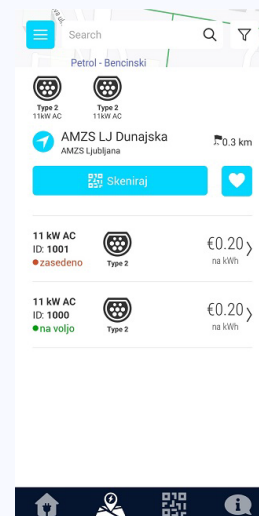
Search

Petrol - Bencinski

Type 2
11kW AC

Type 2
11kW AC

AMZS LJ Dunajska
AMZS Ljubljana

0.3 km

Skeniraj

11 kW AC
ID: 1001
zasedeno

Type 2

€0.20
na kWh

11 kW AC
ID: 1000
na voljo

Type 2

€0.20
na kWh